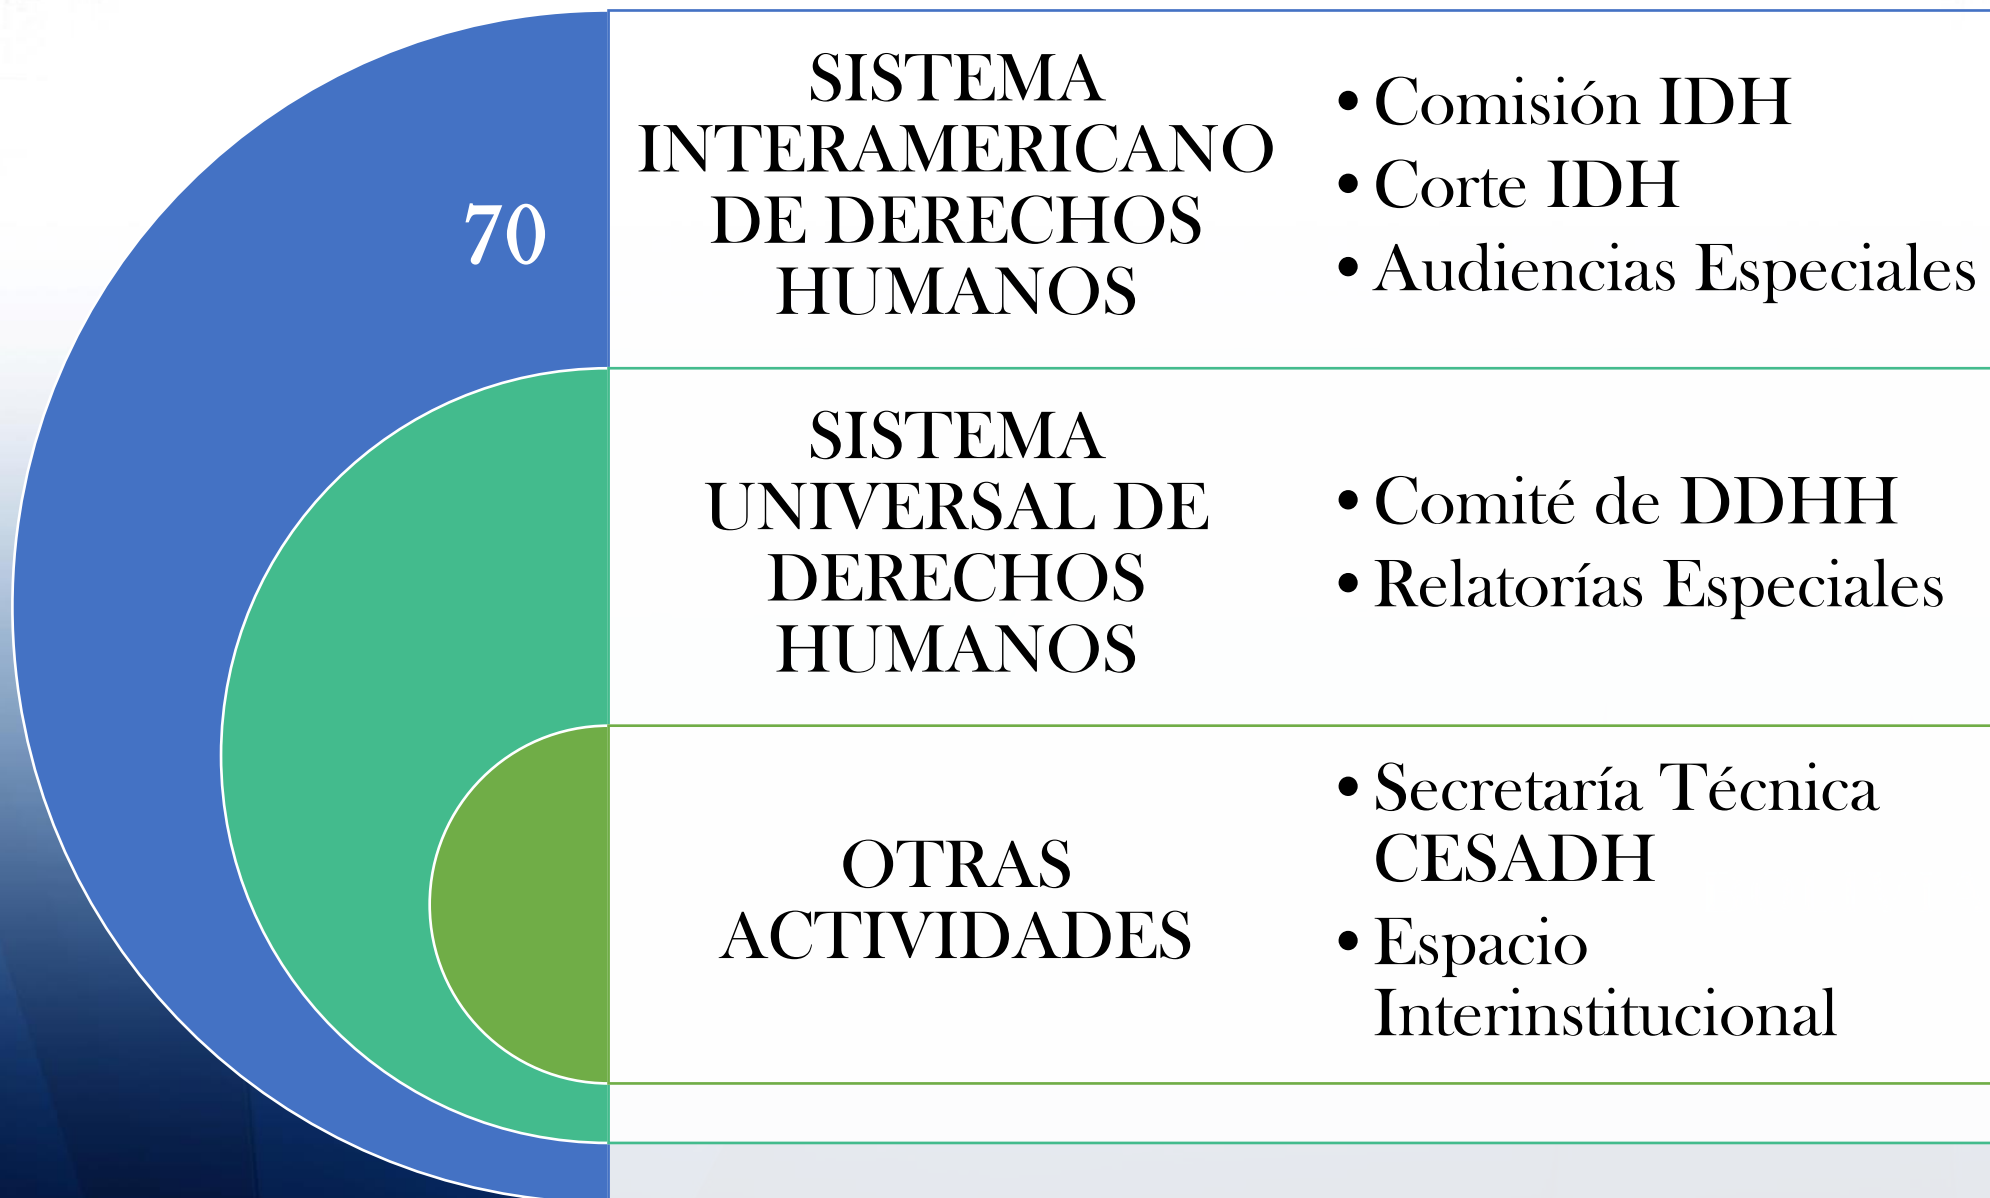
70

SISTEMA INTERAMERICANO DE DERECHOS HUMANOS

• Comisión IDH
• Corte IDH
• Audiencias Especiales

SISTEMA UNIVERSAL DE DERECHOS HUMANOS

• Comité de DDHH
• Relatorías Especiales

OTRAS ACTIVIDADES

• Secretaría Técnica CESADH
• Espacio Interinstitucional